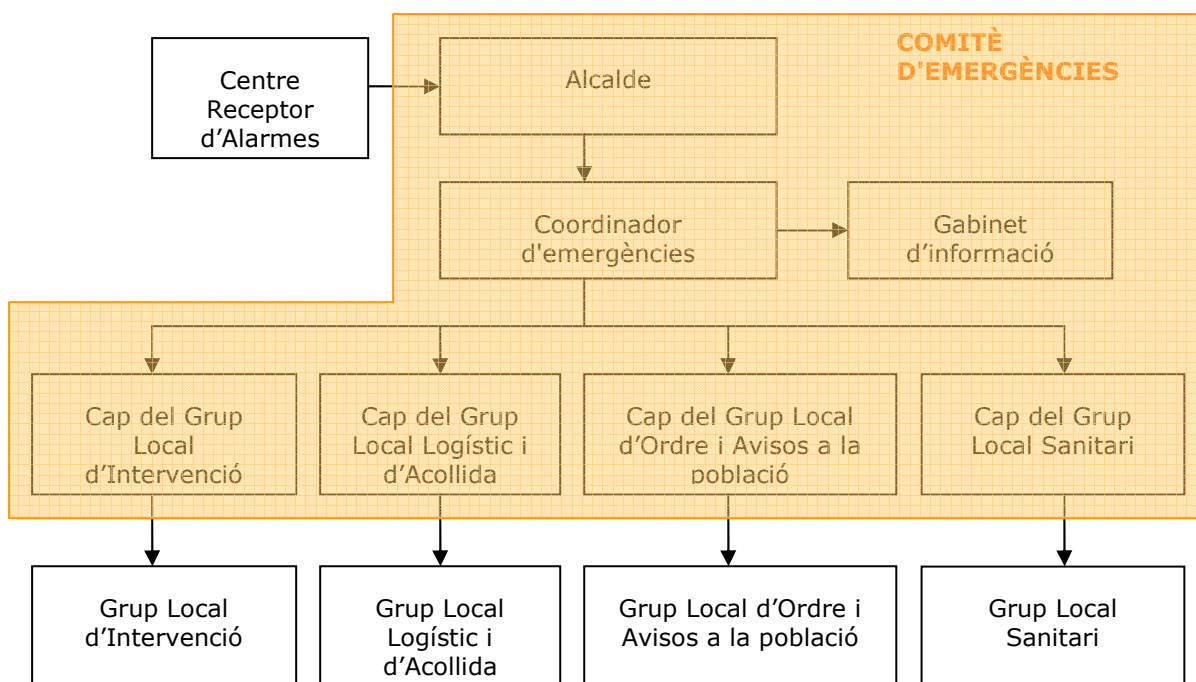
COMITÈ D'EMERGÈNCIES

Centre Receptor d'Alarmes

Alcalde

Coordinador d'emergències

Gabinet d'informació

Cap del Grup Local d'Intervenció

Cap del Grup Local Logístic i d'Acollida

Cap del Grup Local d'Ordre i Avisos a la població

Cap del Grup Local Sanitari

Grup Local d'Intervenció

Grup Local Logístic i d'Acollida

Grup Local d'Ordre i Avisos a la població

Grup Local Sanitari